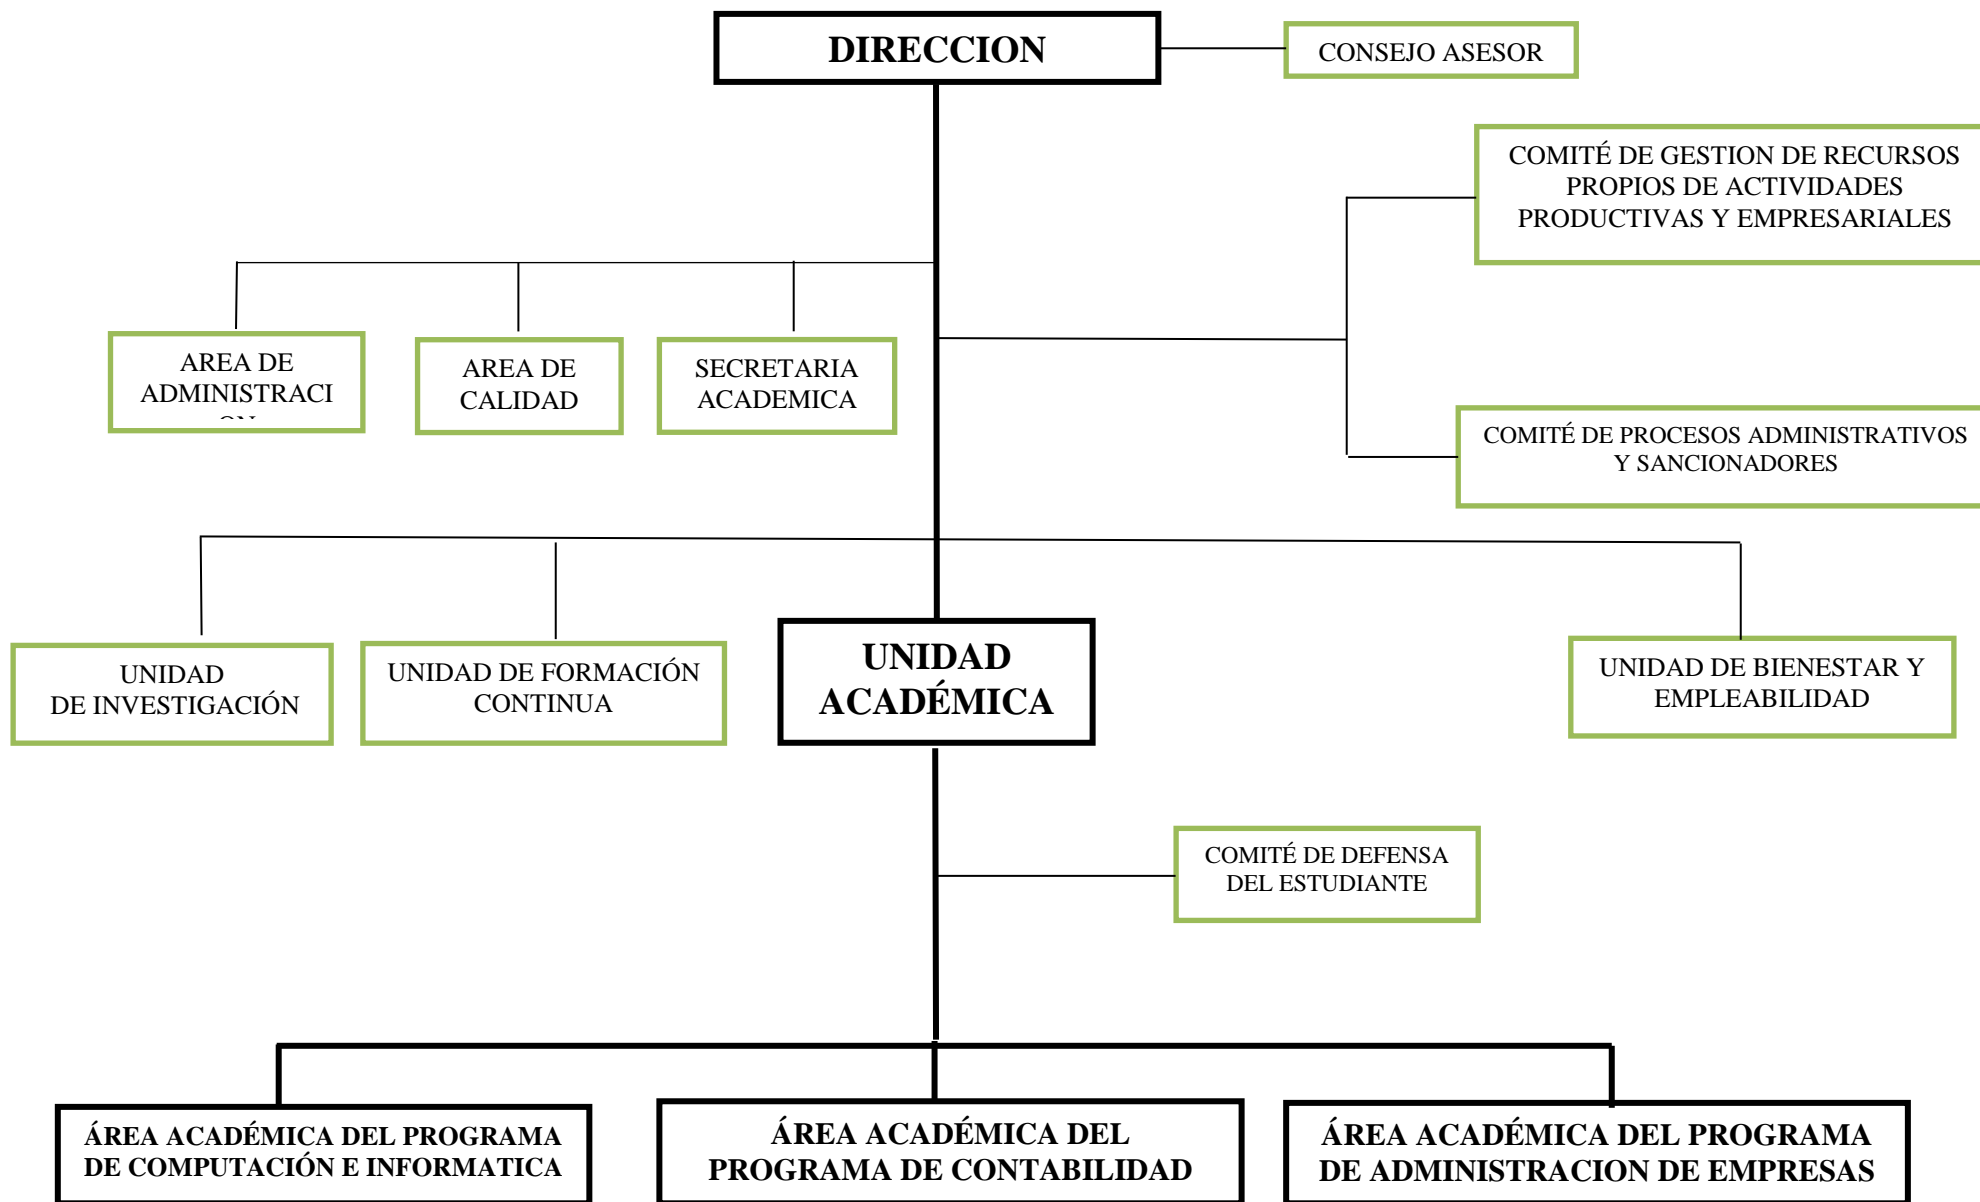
DIRECCION

CONSEJO ASESOR

COMITÉ DE GESTION DE RECURSOS PROPIOS DE ACTIVIDADES PRODUCTIVAS Y EMPRESARIALES

AREA DE ADMINISTRACI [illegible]

AREA DE CALIDAD

SECRETARIA ACADEMICA

COMITÉ DE PROCESOS ADMINISTRATIVOS Y SANCIONADORES

UNIDAD DE INVESTIGACIÓN

UNIDAD DE FORMACIÓN CONTINUA

UNIDAD ACADÉMICA

UNIDAD DE BIENESTAR Y EMPLEABILIDAD

COMITÉ DE DEFENSA DEL ESTUDIANTE

ÁREA ACADÉMICA DEL PROGRAMA DE COMPUTACIÓN E INFORMATICA

ÁREA ACADÉMICA DEL PROGRAMA DE CONTABILIDAD

ÁREA ACADÉMICA DEL PROGRAMA DE ADMINISTRACION DE EMPRESAS